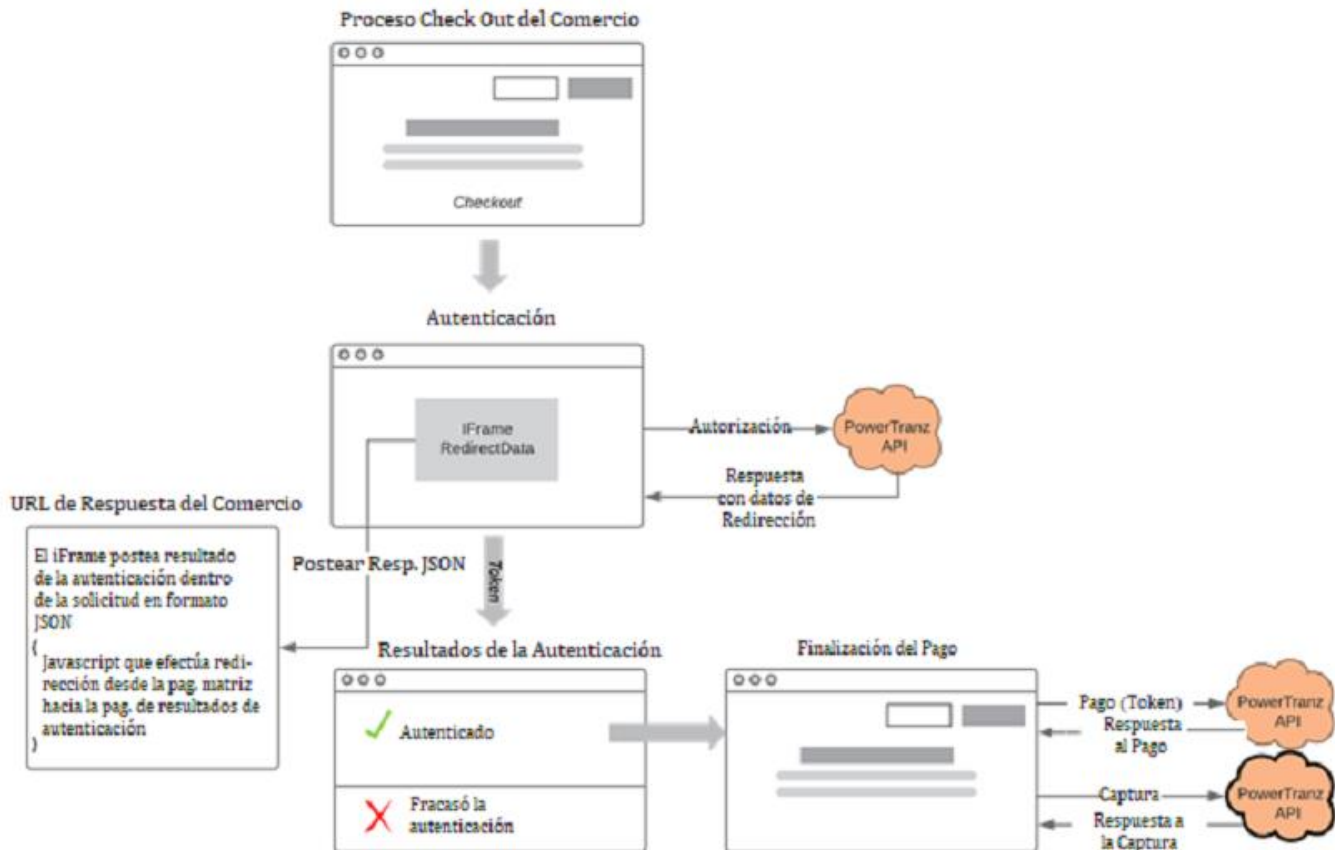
Proceso Check Out del Comercio

Checkout

Autenticación

IFrame RedirectData

Autorización

PowerTranz API

Respuesta con datos de Redirección

URL de Respuesta del Comercio

El iFrame postea resultado de la autenticación dentro de la solicitud en formato JSON
{
Javascript que efectúa redirección desde la pag. matriz hacia la pag. de resultados de autenticación
}

Postear Resp. JSON

Token

Resultados de la Autenticación

Autenticado

Fracasó la autenticación

Finalización del Pago

Pago (Token)

PowerTranz API

Respuesta al Pago

Captura

PowerTranz API

Respuesta a la Captura